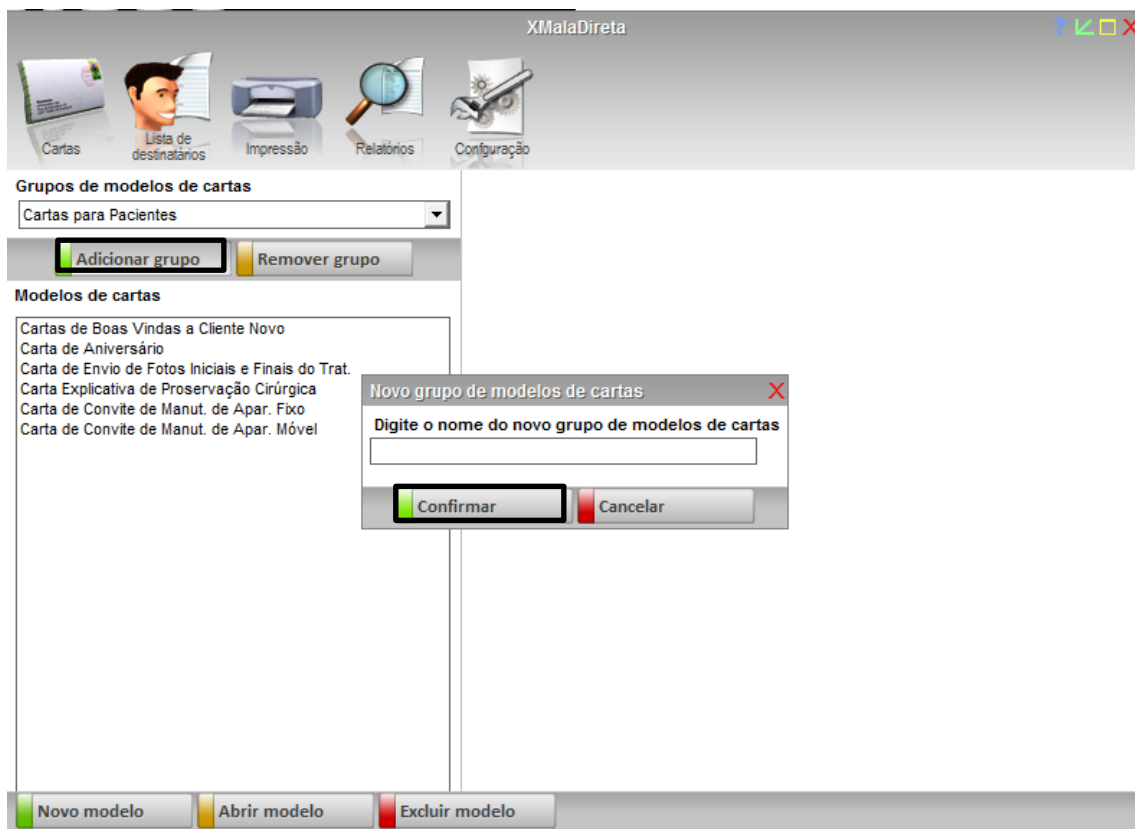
XMalaDireta

?

Cartas
Lista de destinatários
Impressão
Relatórios
Configuração

Grupos de modelos de cartas
Cartas para Pacientes

Adicionar grupo
Remover grupo

Modelos de cartas
Cartas de Boas Vindas a Cliente Novo
Carta de Aniversário
Carta de Envio de Fotos Iniciais e Finais do Trat.
Carta Explicativa de Proservação Cirúrgica
Carta de Convite de Manut. de Apar. Fixo
Carta de Convite de Manut. de Apar. Móvel

Novo grupo de modelos de cartas
Digite o nome do novo grupo de modelos de cartas
Confirmar
Cancelar

Novo modelo
Abrir modelo
Excluir modelo